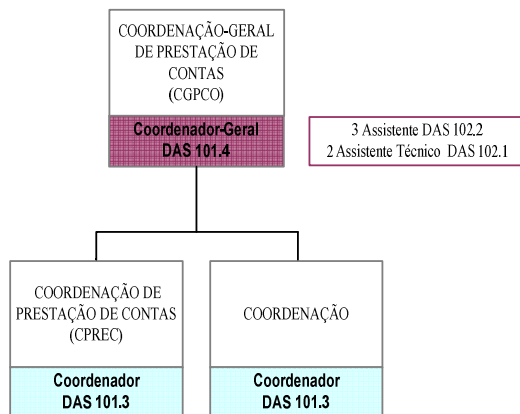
COORDENAÇÃO-GERAL DE PRESTAÇÃO DE CONTAS (CGPCO)

Coordenador-Geral
DAS 101.4

3 Assistente DAS 102.2
2 Assistente Técnico DAS 102.1

COORDENAÇÃO DE PRESTAÇÃO DE CONTAS (CPREC)

Coordenador
DAS 101.3

COORDENAÇÃO

Coordenador
DAS 101.3